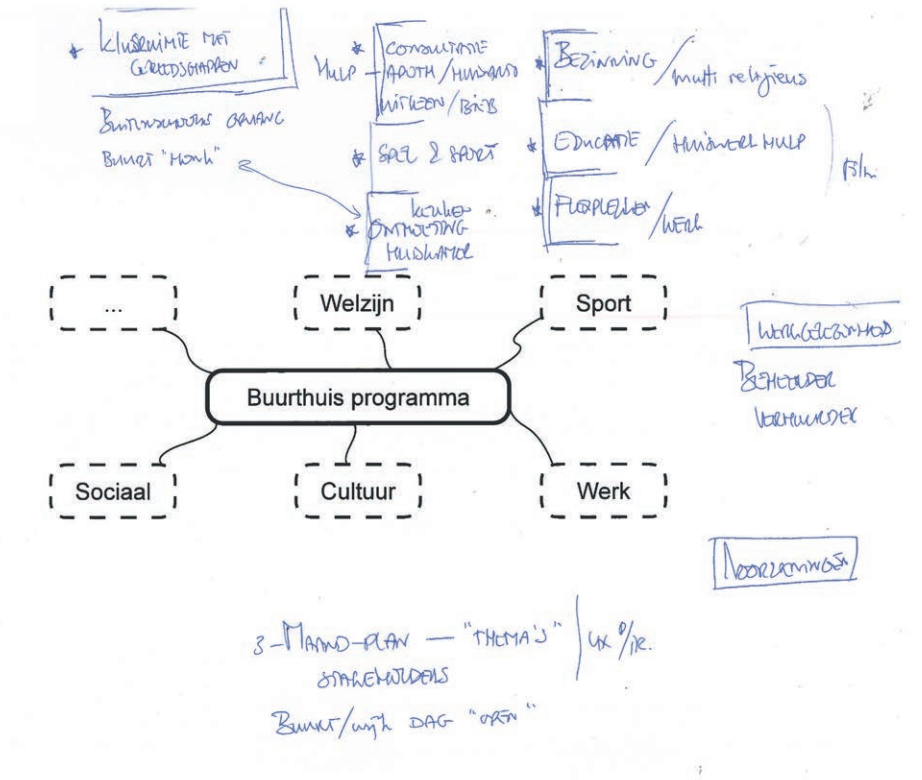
* KLUSRUIMTE MET GEREEDSCHAPPEN

BUITENSCHOOLSE OPVANG
BUURT "MONK"

HULP — * CONSULTATIE / APOTH / HUISARTS / NIEKEN / BIEB

* SPEL & SPORT

* KEUKEN ONTMOETING HUISKAMER

* BEZINNING / multi religieus

* EDUCATIE / HUISWERK HULP

* FLEXPLEKKEN / WERK

Bib.

...

Welzijn

Sport

Buurthuis programma

Sociaal

Cultuur

Werk

WERKGELEGENHEID
BEHEERDER
VOORMALIGER

VOORZIENINGEN

3-MAAND-PLAN — "THEMA'S" | 4x p/jr.
STAKEHOLDERS
BUURT/wijk DAG "OPEN"